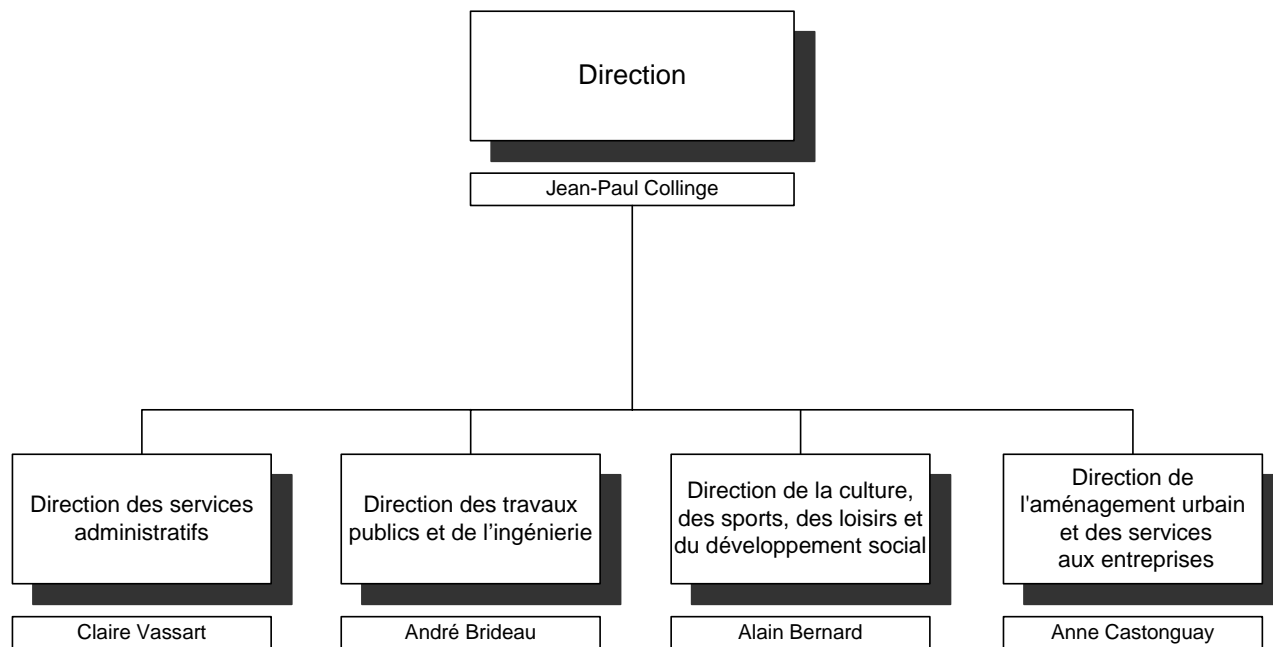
Direction

Jean-Paul Collinge

Direction des services administratifs

Claire Vassart

Direction des travaux publics et de l’ingénierie

André Brideau

Direction de la culture, des sports, des loisirs et du développement social

Alain Bernard

Direction de l'aménagement urbain et des services aux entreprises

Anne Castonguay